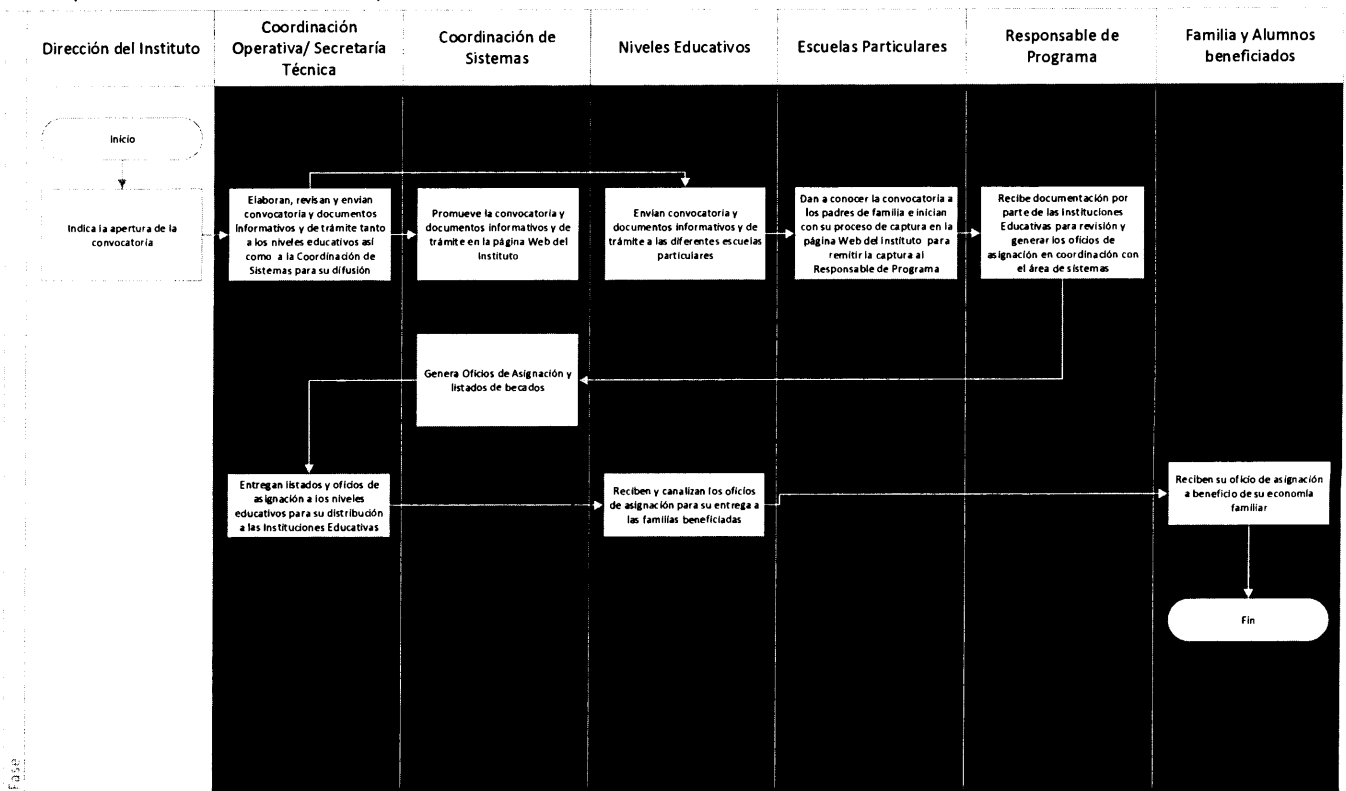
Dirección del Instituto

Coordinación Operativa/ Secretaría Técnica

Coordinación de Sistemas

Niveles Educativos

Escuelas Particulares

Responsable de Programa

Familia y Alumnos beneficiados

Inicio

Indica la apertura de la convocatoria

Elaboran, revisan y envian convocatoria y documentos informativos y de trámite tanto a los niveles educativos así como a la Coordinación de Sistemas para su difusión

Promueve la convocatoria y documentos informativos y de trámite en la página Web del Instituto

Envian convocatoria y documentos informativos y de trámite a las diferentes escuelas particulares

Dan a conocer la convocatoria a los padres de familia e inician con su proceso de captura en la página Web del Instituto para remitir la captura al Responsable de Programa

Recibe documentación por parte de las Instituciones Educativas para revisión y generar los oficios de asignación en coordinación con el área de sistemas

Genera Oficios de Asignación y listados de becados

Entregan listados y oficios de asignación a los niveles educativos para su distribución a las Instituciones Educativas

Reciben y canalizan los oficios de asignación para su entrega a las familias beneficiadas

Reciben su oficio de asignación a beneficio de su economía familiar

Fin

Fase